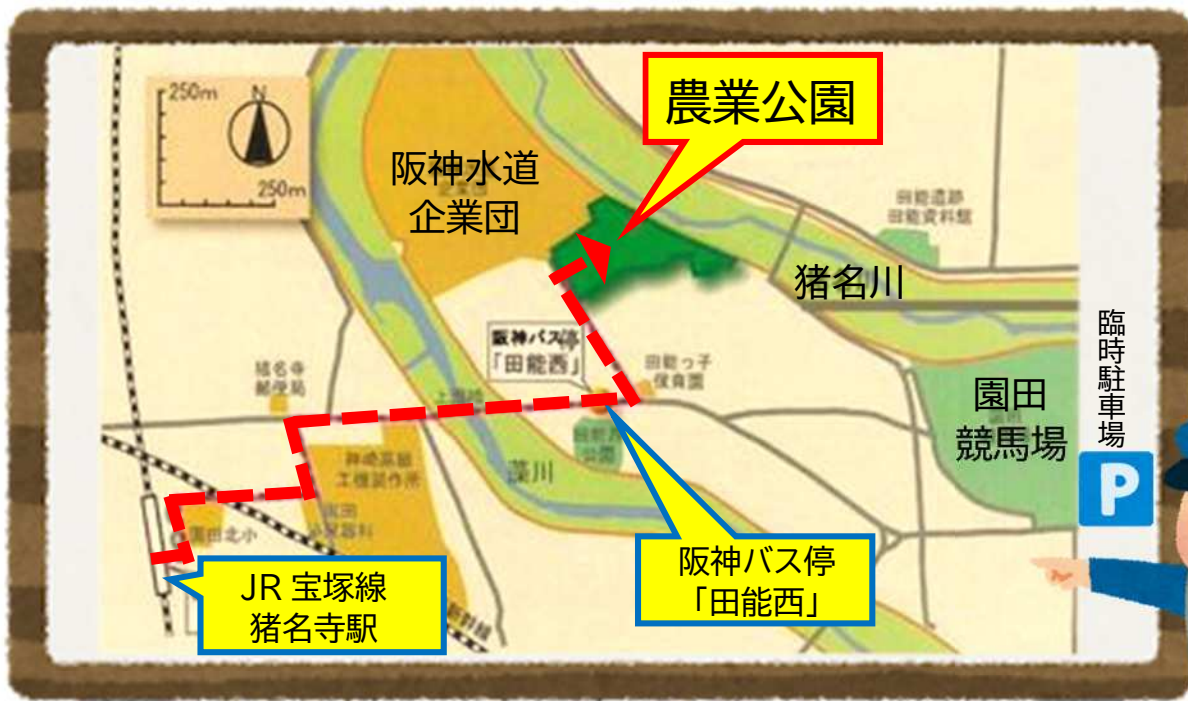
250m
N
250m

農業公園

阪神水道
企業団

田能遺跡
田能資料館

猪名川

阪神バス停
「田能西」

田能っ子
保育園

猪名寺
郵便局

臨時駐車場

P

園田
競馬場

神崎製鋼
工機製作所

園田北小

藻川

田能西公園

JR 宝塚線
猪名寺駅

阪神バス停
「田能西」